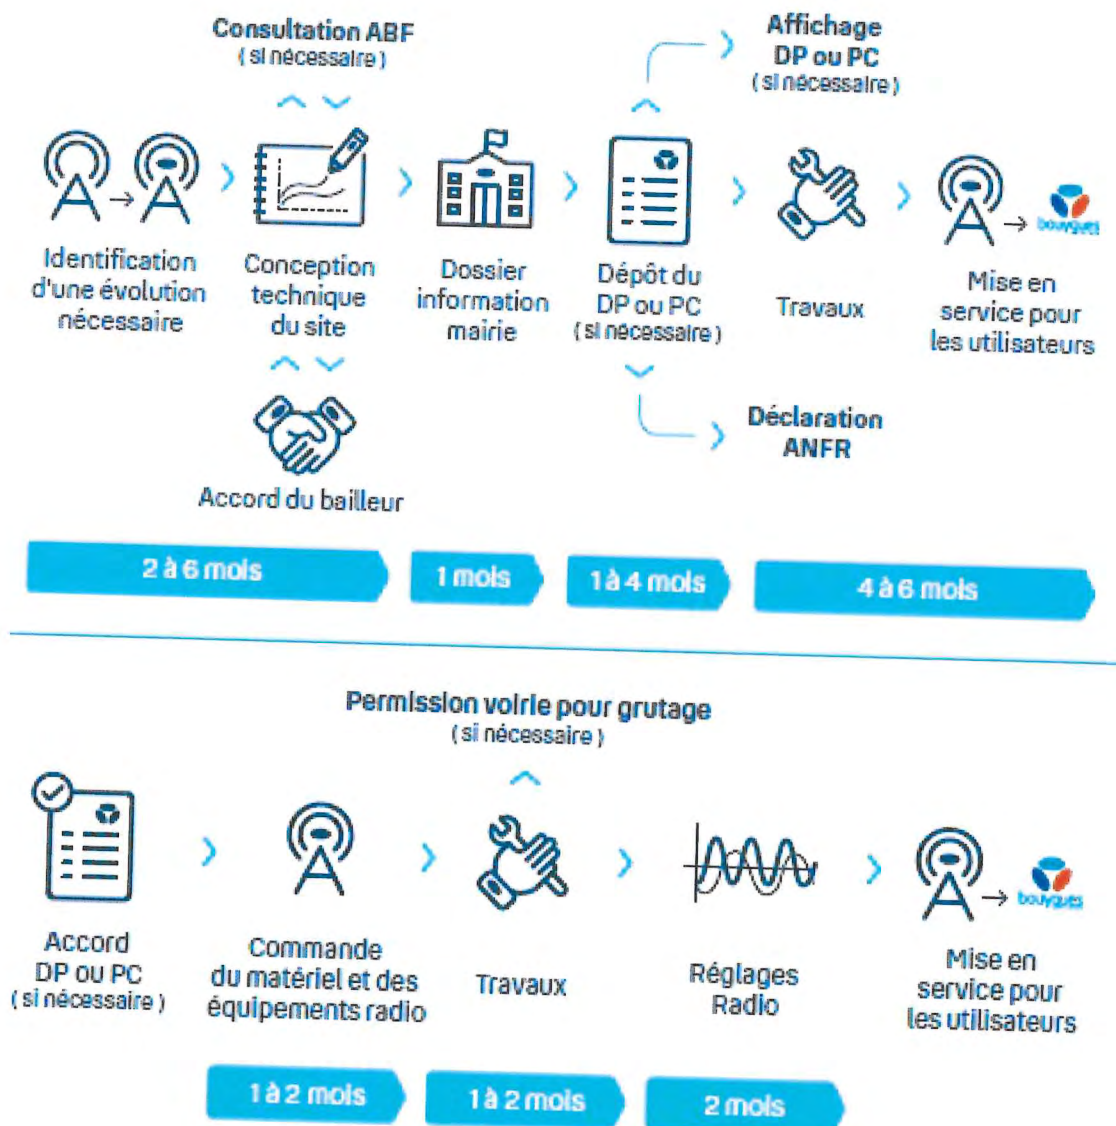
Consultation ABF
( si nécessaire )

Affichage
DP ou PC
( si nécessaire )

Identification d'une évolution nécessaire

Conception technique du site

Dossier information mairie

Dépôt du DP ou PC
( si nécessaire )

Travaux

bouygues

Mise en service pour les utilisateurs

Accord du bailleur

Déclaration ANFR

2 à 6 mois

1 mois

1 à 4 mois

4 à 6 mois

Permission voirie pour grutage
( si nécessaire )

Accord DP ou PC
( si nécessaire )

Commande du matériel et des équipements radio

Travaux

Réglages Radio

bouygues

Mise en service pour les utilisateurs

1 à 2 mois

1 à 2 mois

2 mois